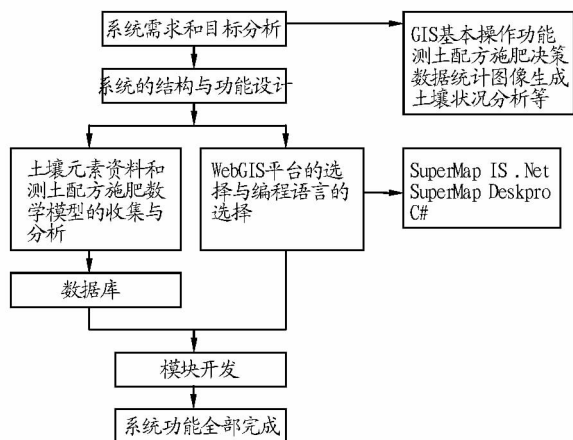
系统需求和目标分析

GIS基本操作功能
测土配方施肥决策
数据统计图像生成
土壤状况分析等

系统的结构与功能设计

土壤元素资料和测土配方施肥数学模型的收集与分析

WebGIS平台的选择与编程语言的选择

SuperMap IS .Net
SuperMap Deskpro
C#

数据库

模块开发

系统功能全部完成